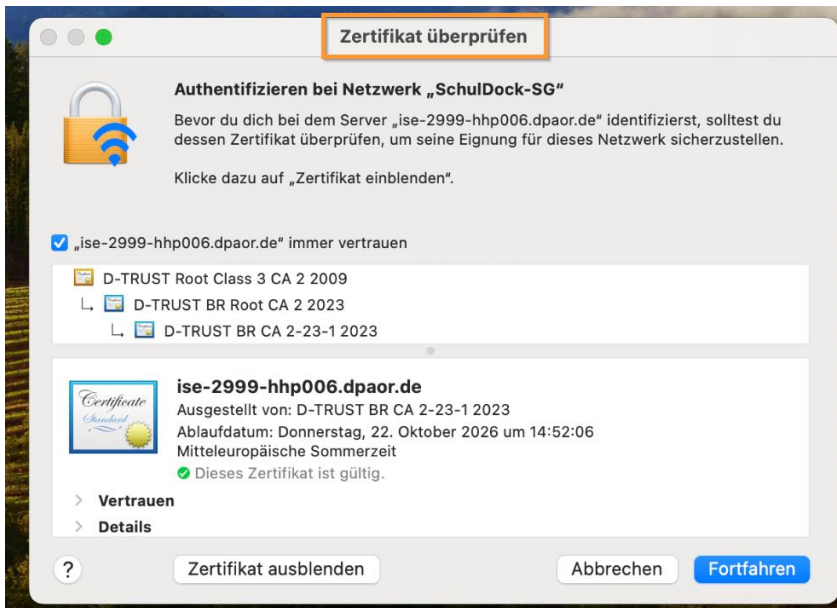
Zertifikat überprüfen

Authentifizieren bei Netzwerk „SchulDock-SG“

Bevor du dich bei dem Server „ise-2999-hhp006.dpaor.de“ identifizierst, solltest du dessen Zertifikat überprüfen, um seine Eignung für dieses Netzwerk sicherzustellen.

Klicke dazu auf „Zertifikat einblenden“.

„ise-2999-hhp006.dpaor.de“ immer vertrauen

D-TRUST Root Class 3 CA 2 2009
D-TRUST BR Root CA 2 2023
D-TRUST BR CA 2-23-1 2023

Certificate Standard

ise-2999-hhp006.dpaor.de
Ausgestellt von: D-TRUST BR CA 2-23-1 2023
Ablaufdatum: Donnerstag, 22. Oktober 2026 um 14:52:06 Mitteleuropäische Sommerzeit
Dieses Zertifikat ist gültig.

Vertrauen
Details

?
Zertifikat ausblenden
Abbrechen
Fortfahren